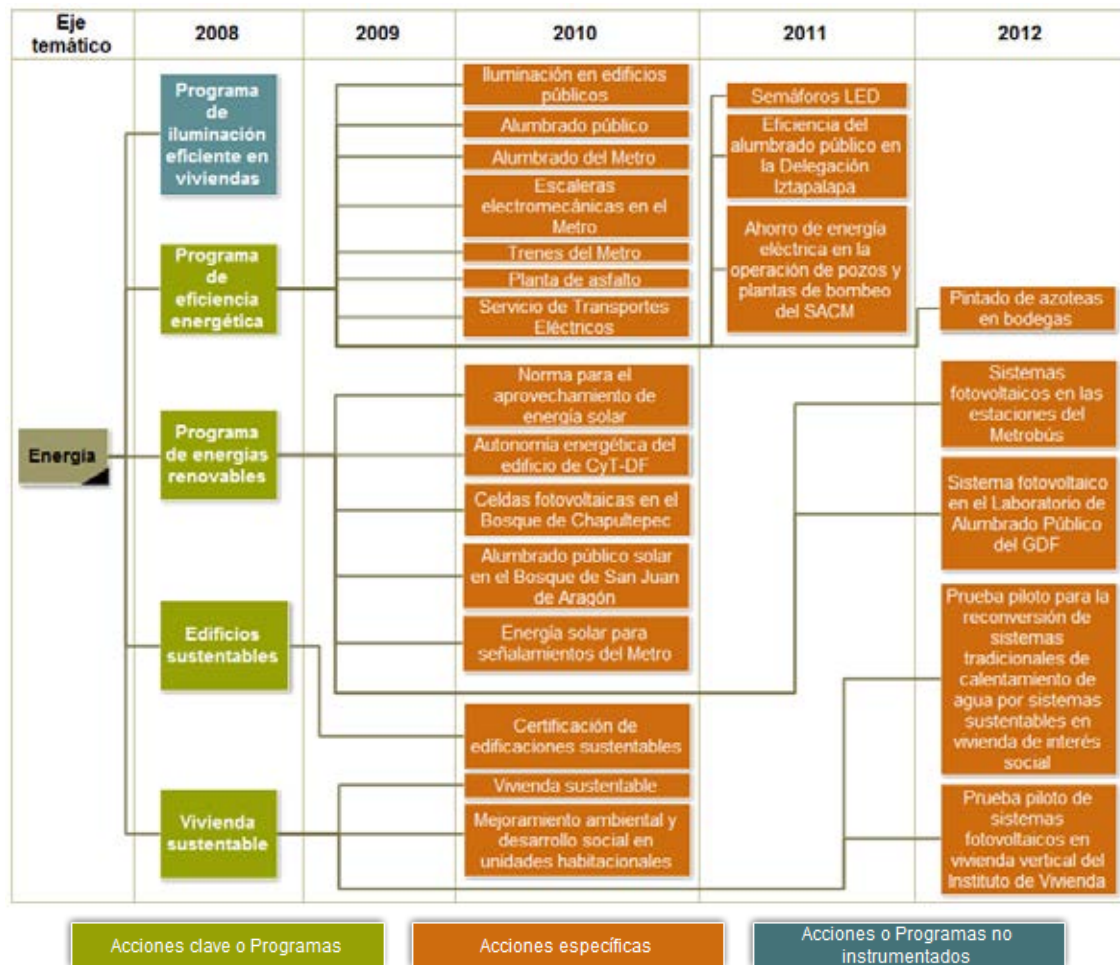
| Eje temático | 2008 | 2009 | 2010 | 2011 | 2012 |
|---|---|---|---|---|---|

Energía

Programa de iluminación eficiente en viviendas

Programa de eficiencia energética

Programa de energías renovables

Edificios sustentables

Vivienda sustentable

Iluminación en edificios públicos

Alumbrado público

Alumbrado del Metro

Escaleras electromecánicas en el Metro

Trenes del Metro

Planta de asfalto

Servicio de Transportes Eléctricos

Norma para el aprovechamiento de energía solar

Autonomía energética del edificio de CyT-DF

Celdas fotovoltaicas en el Bosque de Chapultepec

Alumbrado público solar en el Bosque de San Juan de Aragón

Energía solar para señalamientos del Metro

Certificación de edificaciones sustentables

Vivienda sustentable

Mejoramiento ambiental y desarrollo social en unidades habitacionales

Semáforos LED

Eficiencia del alumbrado público en la Delegación Iztapalapa

Ahorro de energía eléctrica en la operación de pozos y plantas de bombeo del SACM

Pintado de azoteas en bodegas

Sistemas fotovoltaicos en las estaciones del Metrobús

Sistema fotovoltaico en el Laboratorio de Alumbrado Público del GDF

Prueba piloto para la reconversión de sistemas tradicionales de calentamiento de agua por sistemas sustentables en vivienda de interés social

Prueba piloto de sistemas fotovoltaicos en vivienda vertical del Instituto de Vivienda

Acciones clave o Programas

Acciones específicas

Acciones o Programas no instrumentados